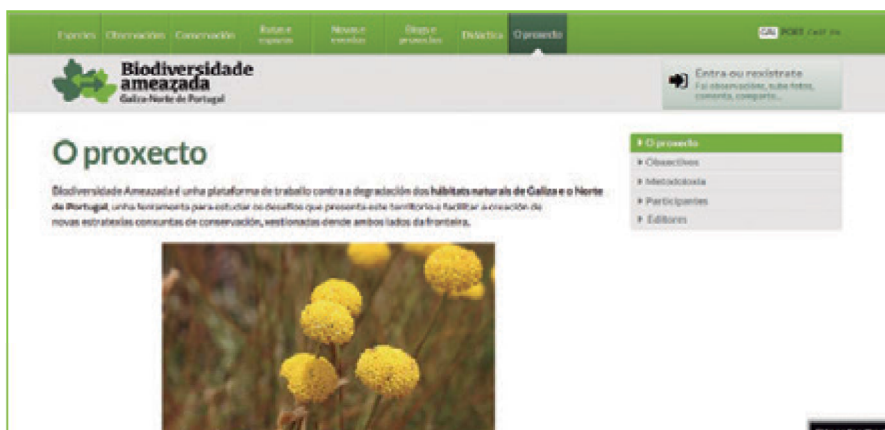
Especies Observacións Conservación Rutas e espazos Novas e eventos Blogs e proxectos Didáctica O proxecto

GAL PORT CAST EN

Biodiversidade ameazada
Galiza Norte de Portugal

Entra ou rexístrate
Fai observacións, sube fotos, comenta, comparte...

O proxecto

Biodiversidade Ameazada é unha plataforma de traballo contra a degradación dos hábitats naturais de Galiza e o Norte de Portugal, unha ferramenta para estudar os desafíos que presenta este territorio e facilitar a creación de novas estratexias conxuntas de conservación, xestionadas dende ambos lados da fronteira.

▸ O proxecto
▸ Obxectivos
▸ Metodoloxía
▸ Participantes
▸ Editores